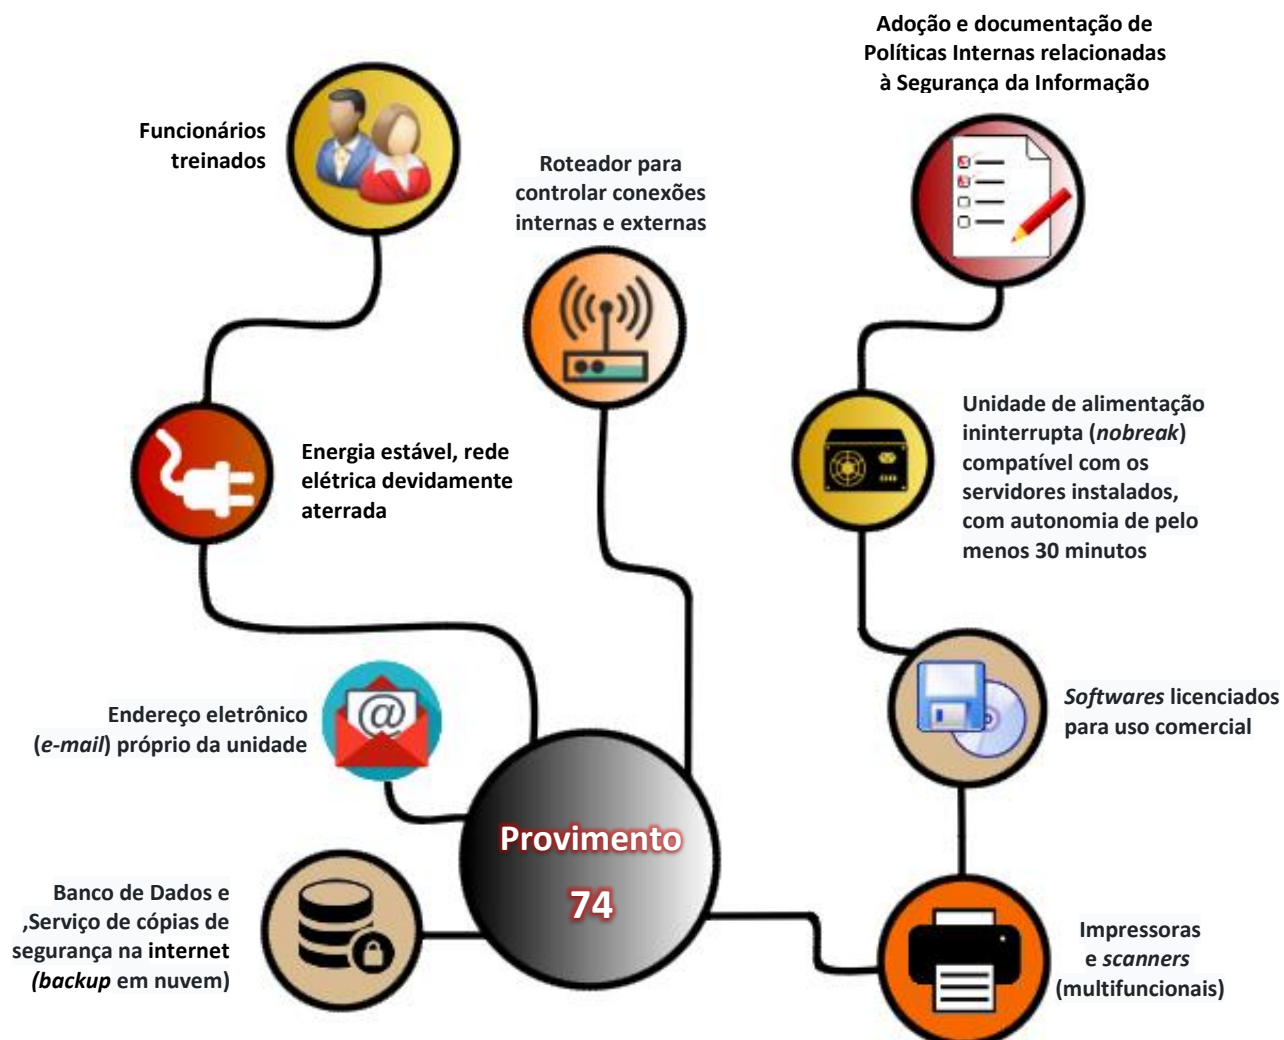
Adoção e documentação de Políticas Internas relacionadas à Segurança da Informação

Funcionários treinados

Roteador para controlar conexões internas e externas

Unidade de alimentação ininterrupta (*nobreak*) compatível com os servidores instalados, com autonomia de pelo menos 30 minutos

Energia estável, rede elétrica devidamente aterrada

Endereço eletrônico (*e-mail*) próprio da unidade

*Softwares* licenciados para uso comercial

Provimento 74

Banco de Dados e ,Serviço de cópias de segurança na internet *(backup* em nuvem)

Impressoras e *scanners* (multifuncionais)